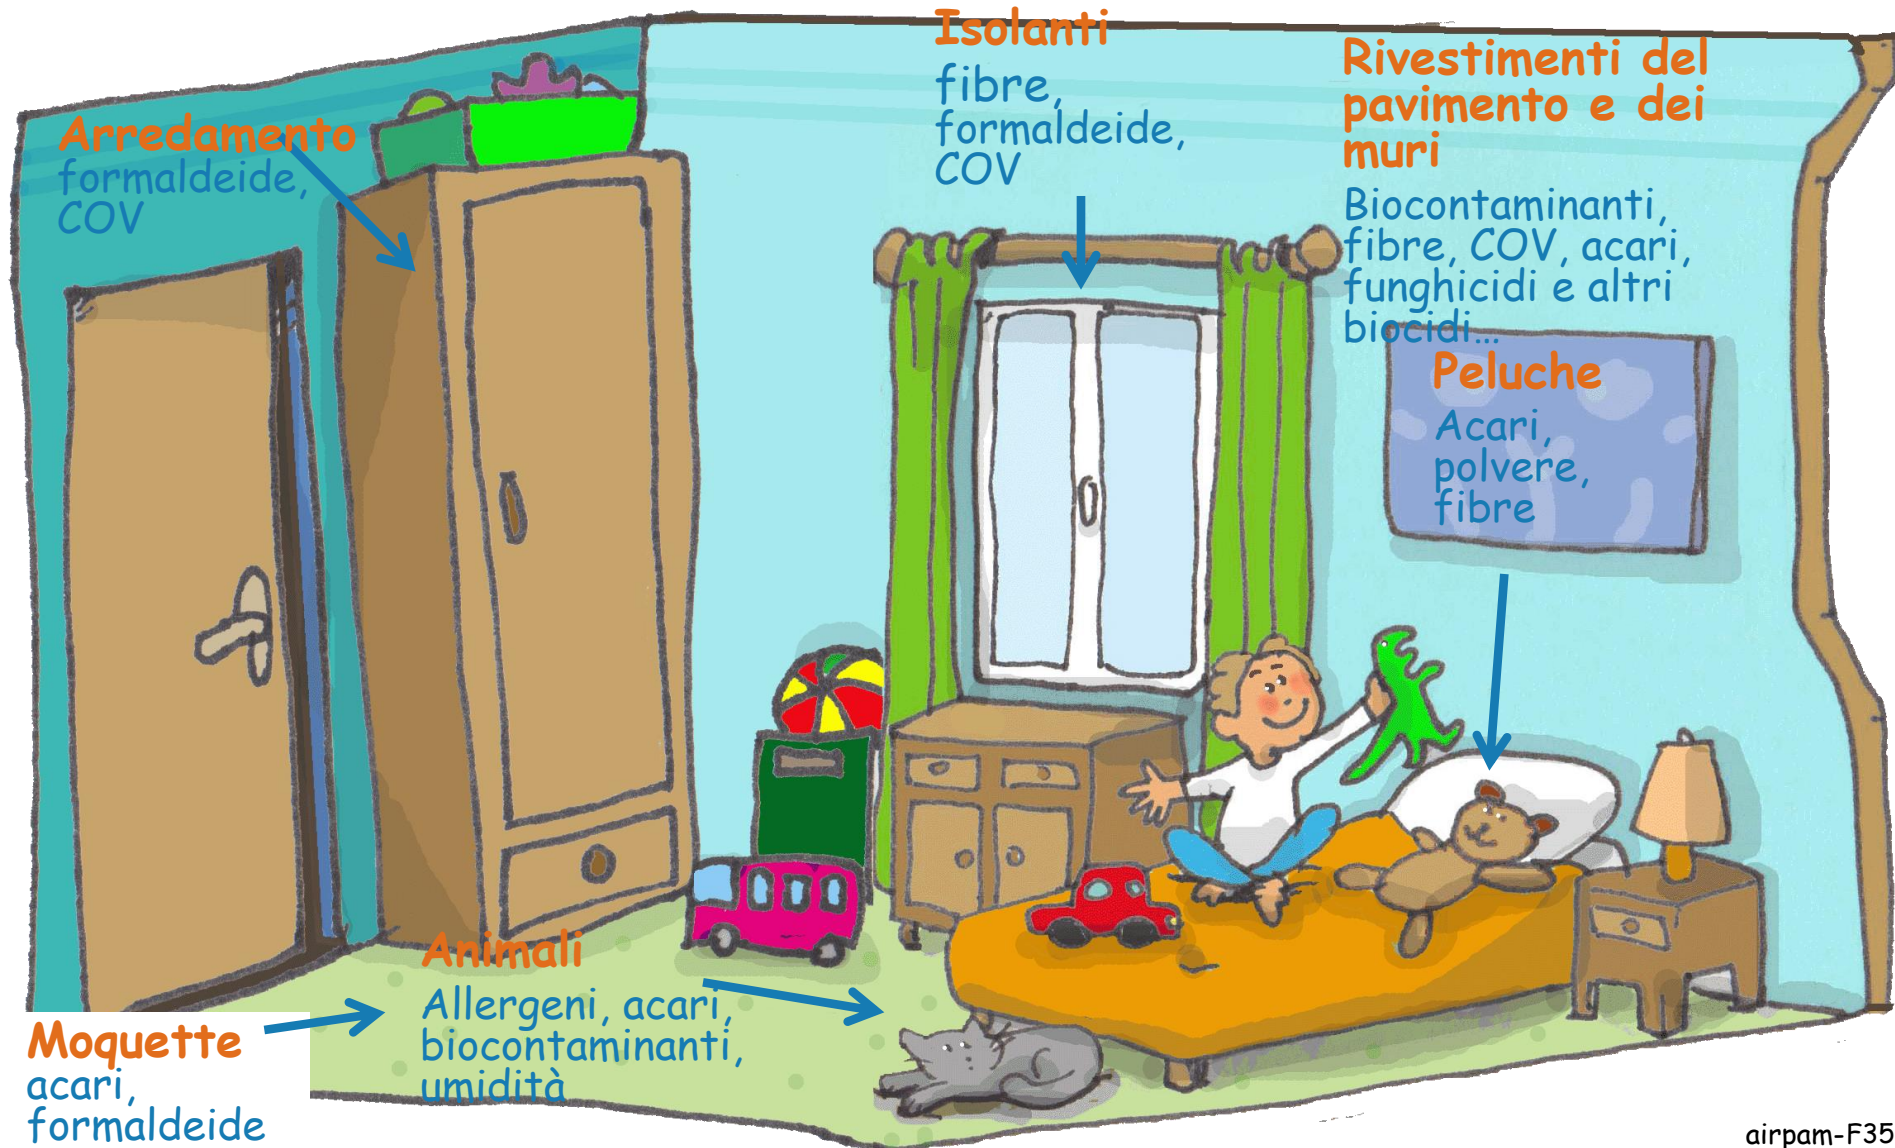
Arredamento
formaldeide,
COV

Isolanti
fibre,
formaldeide,
COV

Rivestimenti del pavimento e dei muri
Biocontaminanti, fibre, COV, acari, funghicidi e altri biocidi...

Peluche
Acari,
polvere,
fibre

Animali
Allergeni, acari, biocontaminanti, umidità

Moquette
acari,
formaldeide

airpam-F35